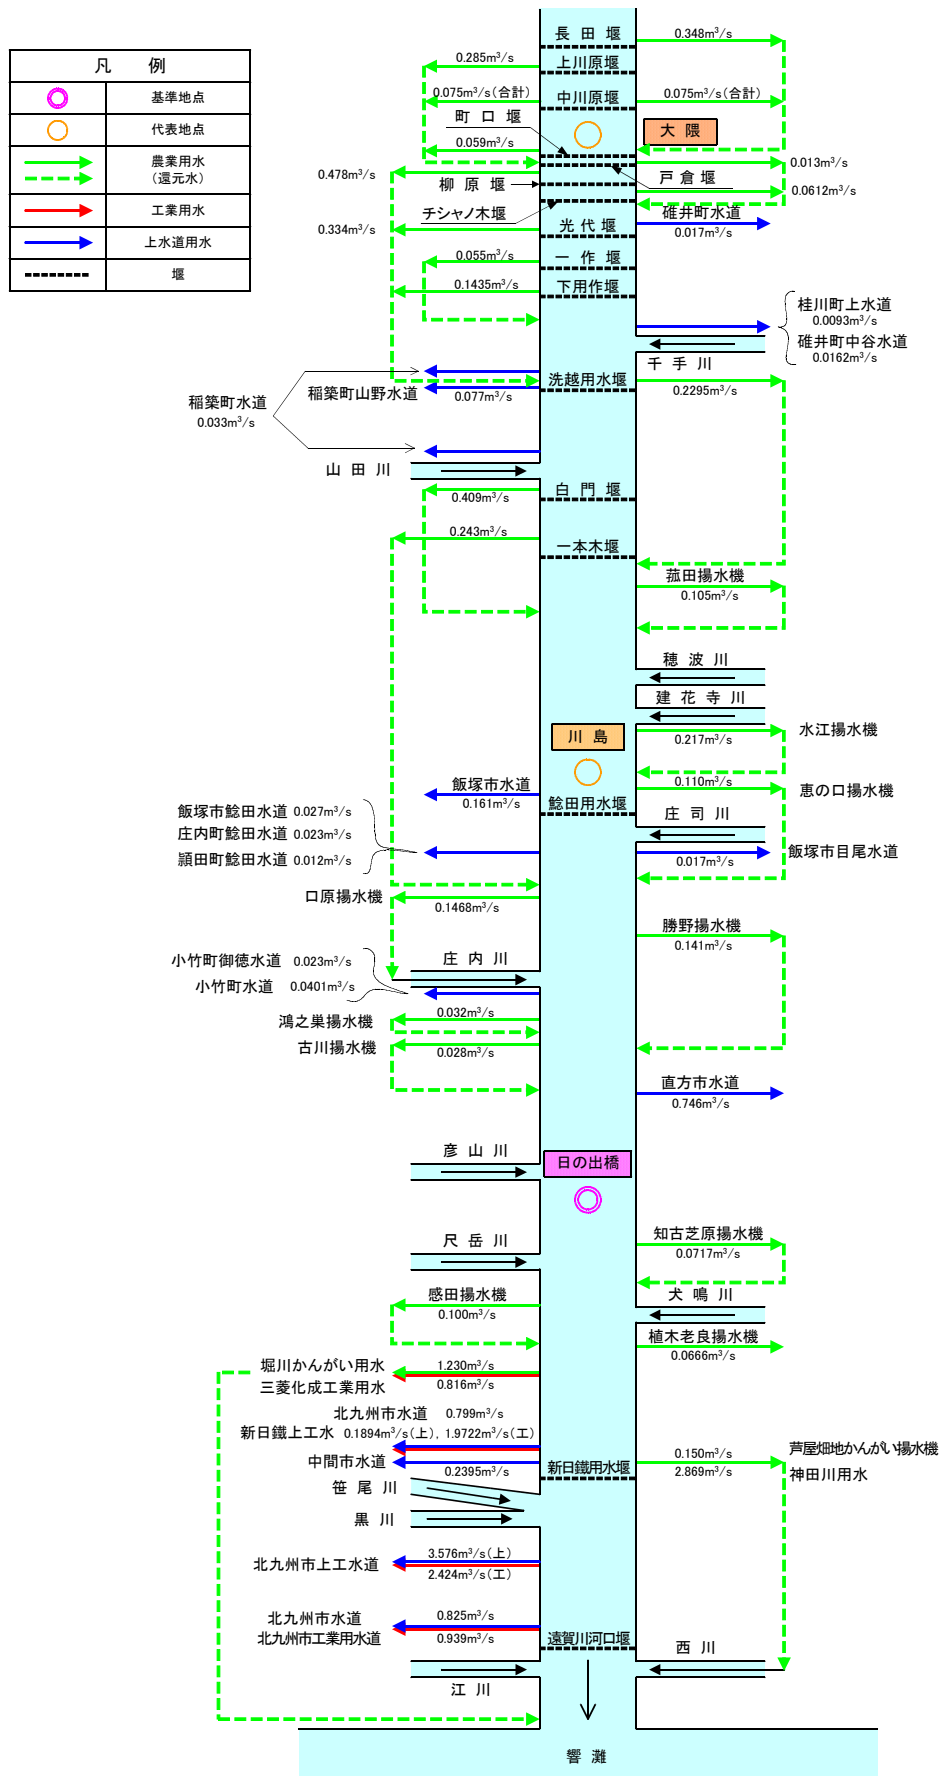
凡　例

| | |
|---|---|
| | 基準地点 |
| | 代表地点 |
| | 農業用水（還元水） |
| | 工業用水 |
| | 上水道用水 |
| | 堰 |

長田堰
0.348m$^3$/s
0.285m$^3$/s
上川原堰
0.075m$^3$/s（合計）
中川原堰
0.075m$^3$/s（合計）
町口堰
大隈
0.059m$^3$/s
0.013m$^3$/s
0.478m$^3$/s
柳原堰
戸倉堰
0.0612m$^3$/s
チシャノ木堰
碓井町水道
光代堰
0.017m$^3$/s
0.334m$^3$/s
0.055m$^3$/s
一作堰
0.1435m$^3$/s
下用作堰
桂川町上水道
0.0093m$^3$/s
碓井町中谷水道
0.0162m$^3$/s
千手川
洗越用水堰
稲築町山野水道
0.2295m$^3$/s
稲築町水道
0.033m$^3$/s
0.077m$^3$/s
山田川
白門堰
0.409m$^3$/s
0.243m$^3$/s
一本木堰
菰田揚水機
0.105m$^3$/s
穂波川
建花寺川
水江揚水機
川島
0.217m$^3$/s
0.110m$^3$/s
恵の口揚水機
飯塚市水道
0.161m$^3$/s
鯰田用水堰
庄司川
飯塚市鯰田水道 0.027m$^3$/s
庄内町鯰田水道 0.023m$^3$/s
頴田町鯰田水道 0.012m$^3$/s
0.017m$^3$/s
飯塚市目尾水道
口原揚水機
0.1468m$^3$/s
勝野揚水機
0.141m$^3$/s
小竹町御徳水道 0.023m$^3$/s
庄内川
小竹町水道 0.0401m$^3$/s
鴻之巣揚水機
0.032m$^3$/s
古川揚水機
0.028m$^3$/s
直方市水道
0.746m$^3$/s
彦山川
日の出橋
尺岳川
知古芝原揚水機
0.0717m$^3$/s
犬鳴川
感田揚水機
0.100m$^3$/s
植木老良揚水機
0.0666m$^3$/s
堀川かんがい用水
1.230m$^3$/s
三菱化成工業用水
0.816m$^3$/s
北九州市水道 0.799m$^3$/s
新日鐵上工水 0.1894m$^3$/s（上），1.9722m$^3$/s（工）
0.150m$^3$/s
芦屋畑地かんがい揚水機
中間市水道
0.2395m$^3$/s
新日鐵用水堰
2.869m$^3$/s
神田川用水
笹尾川
黒川
北九州市上工水道
3.576m$^3$/s（上）
2.424m$^3$/s（工）
北九州市水道
北九州市工業用水道
0.825m$^3$/s
0.939m$^3$/s
遠賀川河口堰
西川
江川
響灘